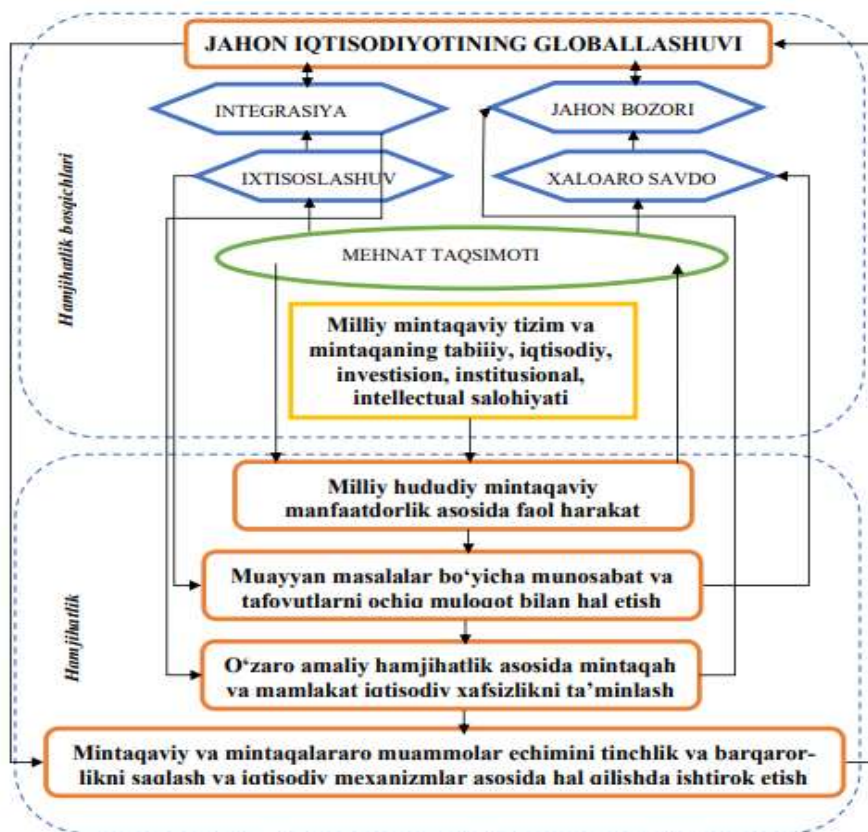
JAHON IQTISODIYOTINING GLOBALLASHUVI

INTEGRASIYA

JAHON BOZORI

IXTISOSLASHUV

XALOARO SAVDO

Hamjihatlik bosqichlari

MEHNAT TAQSIMOTI

Milliy mintaqaviy tizim va mintaqaning tabiiiy, iqtisodiy, investision, institusional, intellectual salohiyati

Milliy hududiy mintaqaviy manfaatdorlik asosida faol harakat

Muayyan masalalar bo'yicha munosabat va tafovutlarni ochiq muloqot bilan hal etish

Hamjihatlik

O'zaro amaliy hamjihatlik asosida mintaqah va mamlakat iqtisodiy xafsizlikni ta'minlash

Mintaqaviy va mintaqalararo muammolar echimini tinchlik va barqarorlikni saqlash va iqtisodiy mexanizmlar asosida hal qilishda ishtirok etish